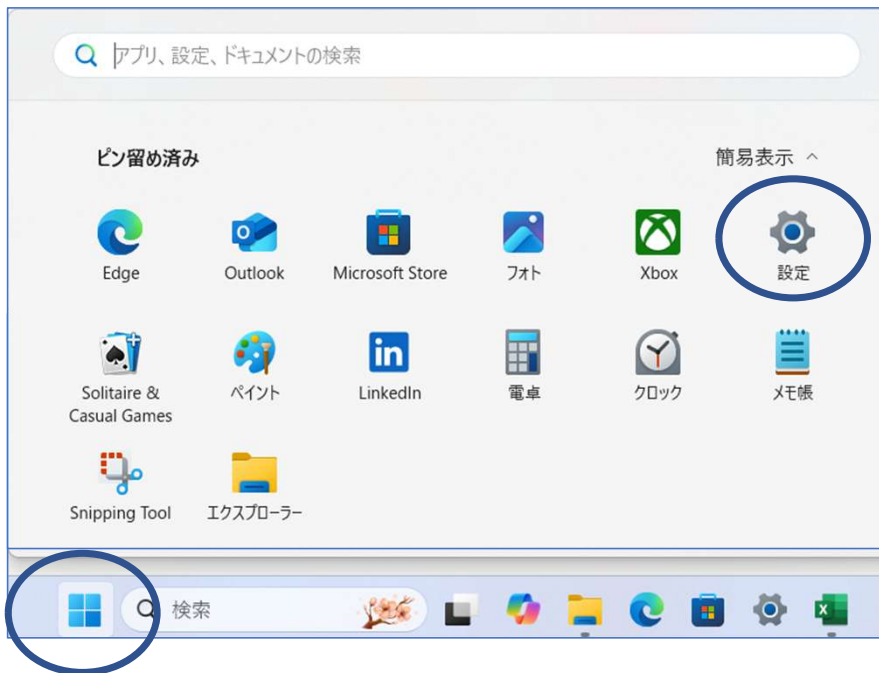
アプリ、設定、ドキュメントの検索

ピン留め済み

簡易表示

Edge

Outlook

Microsoft Store

フォト

Xbox

設定

Solitaire & Casual Games

ペイント

LinkedIn

電卓

クロック

メモ帳

Snipping Tool

エクスプローラー

検索